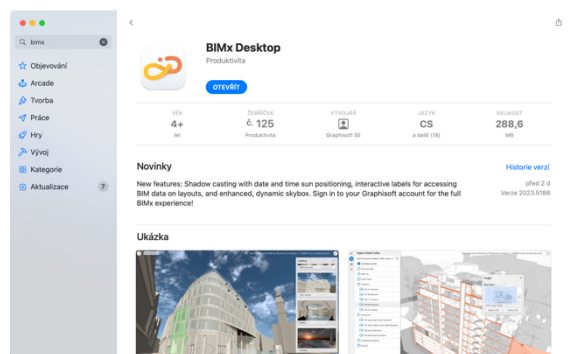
bimx

Objevování
Arcade
Tvorba
Práce
Hry
Vývoj
Kategorie
Aktualizace 7

BIMx Desktop
Produktivita
OTEVŘÍT

VĚK
4+
let

ŽEBŘÍČEK
č. 125
Produktivita

VÝVOJÁŘ
Graphisoft SE

JAZYK
CS
a další (19)

VELIKOST
288,6
MB

Novinky
Historie verzí

New features: Shadow casting with date and time sun positioning, interactive labels for accessing BIM data on layouts, and enhanced, dynamic skybox. Sign in to your Graphisoft account for the full BIMx experience!

před 2 d
Verze 2023.5189

Ukázka